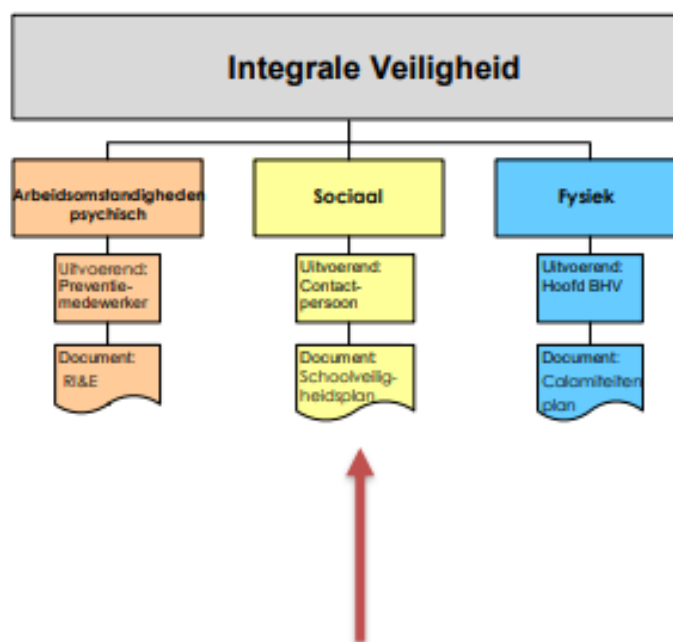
Integrale Veiligheid

Arbeidsomstandigheden psychisch

Uitvoerend: Preventie-medewerker

Document: RI&E

Sociaal

Uitvoerend: Contact-persoon

Document: Schoolveiligheidsplan

Fysiek

Uitvoerend: Hoofd BHV

Document: Calamiteiten plan